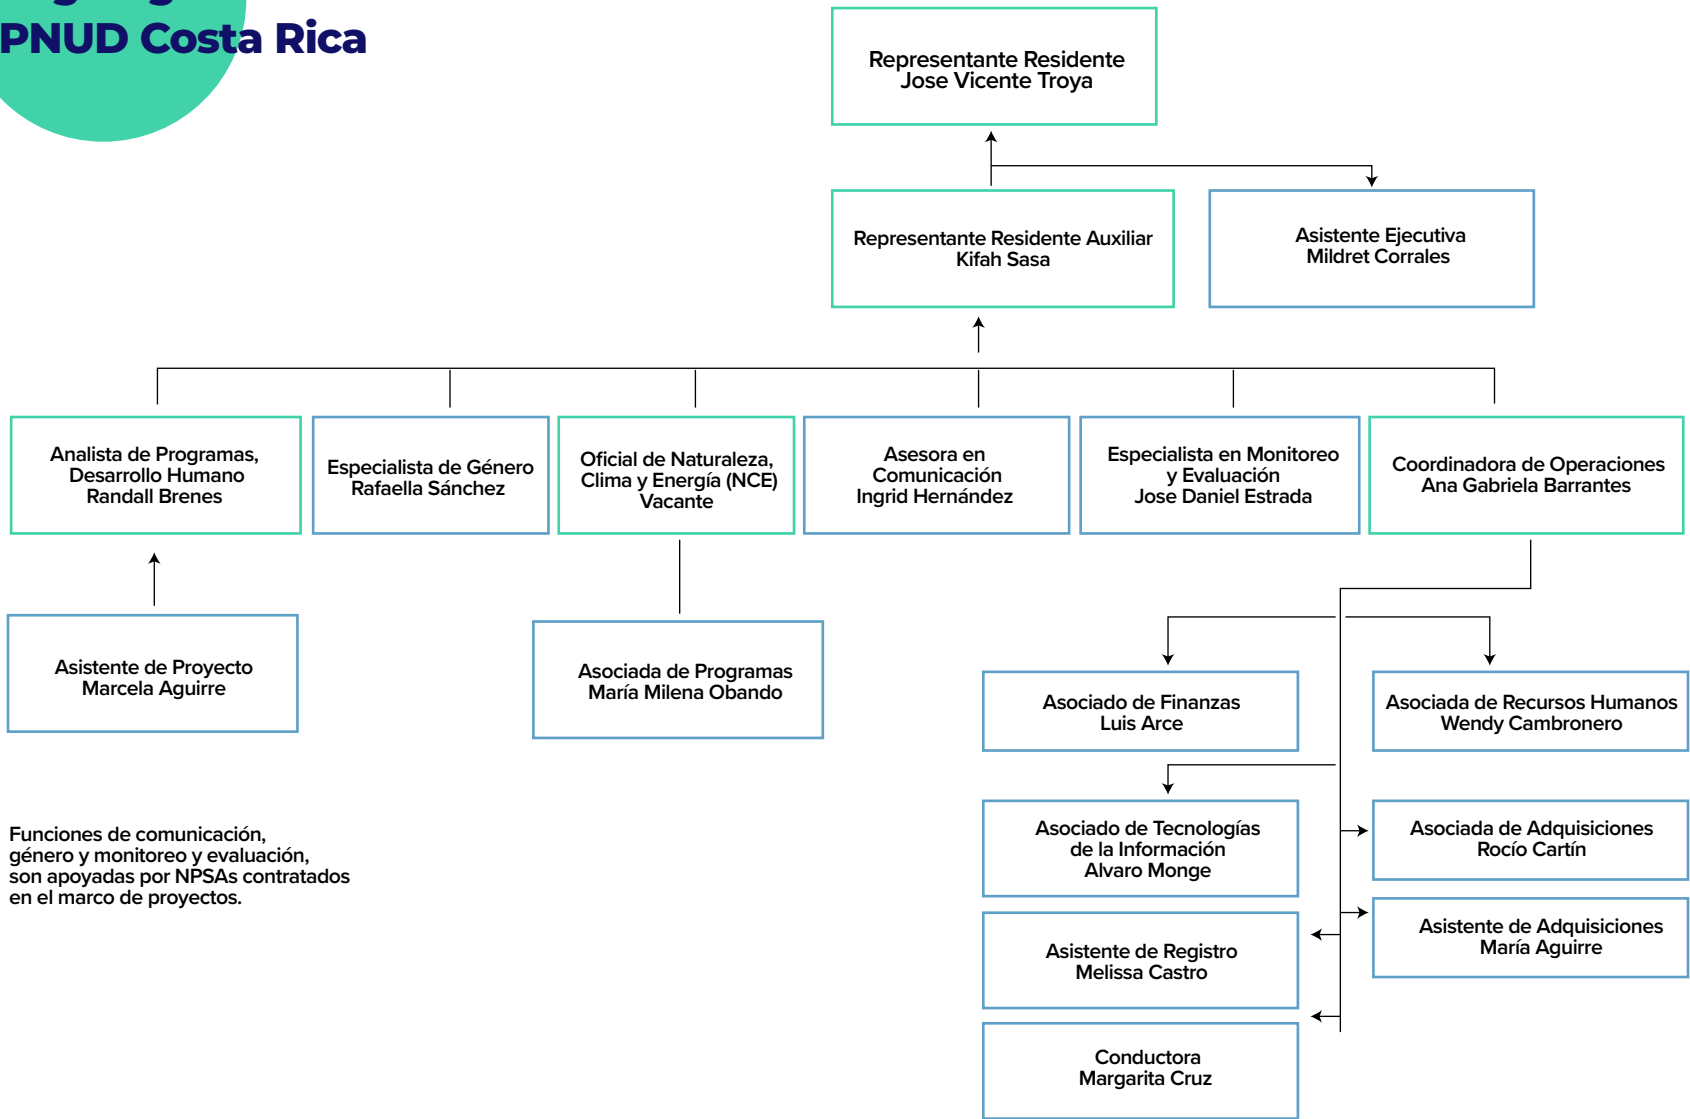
PNUD Costa Rica

Representante Residente
Jose Vicente Troya

Representante Residente Auxiliar
Kifah Sasa

Asistente Ejecutiva
Mildret Corrales

Analista de Programas, Desarrollo Humano
Randall Brenes

Especialista de Género
Rafaella Sánchez

Oficial de Naturaleza, Clima y Energía (NCE)
Vacante

Asesora en Comunicación
Ingrid Hernández

Especialista en Monitoreo y Evaluación
Jose Daniel Estrada

Coordinadora de Operaciones
Ana Gabriela Barrantes

Asistente de Proyecto
Marcela Aguirre

Asociada de Programas
María Milena Obando

Asociado de Finanzas
Luis Arce

Asociada de Recursos Humanos
Wendy Cambronero

Asociado de Tecnologías de la Información
Alvaro Monge

Asociada de Adquisiciones
Rocío Cartín

Asistente de Adquisiciones
María Aguirre

Asistente de Registro
Melissa Castro

Conductora
Margarita Cruz

Funciones de comunicación, género y monitoreo y evaluación, son apoyadas por NPSAs contratados en el marco de proyectos.